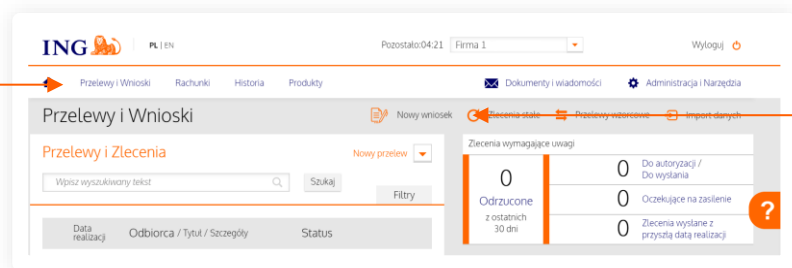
ING

PL | EN

Pozostało:04:21 Firma 1

Wyloguj

Przelewy i Wnioski Rachunki Historia Produkty

Dokumenty i wiadomości

Administracja i Narzędzia

Przelewy i Wnioski

Nowy wniosek

Zlecenia stałe

Przelewy wzorcowe

Import danych

Przelewy i Zlecenia

Nowy przelew

Wpisz wyszukiwany tekst

Szukaj

Filtry

Data realizacji

Odbiorca / Tytuł / Szczegóły

Status

Zlecenia wymagające uwagi

0

Odrzucone

z ostatnich 30 dni

0 Do autoryzacji / Do wysłania

0 Oczekujące na zasilenie

0 Zlecenia wysłane z przyszłą datą realizacji

?